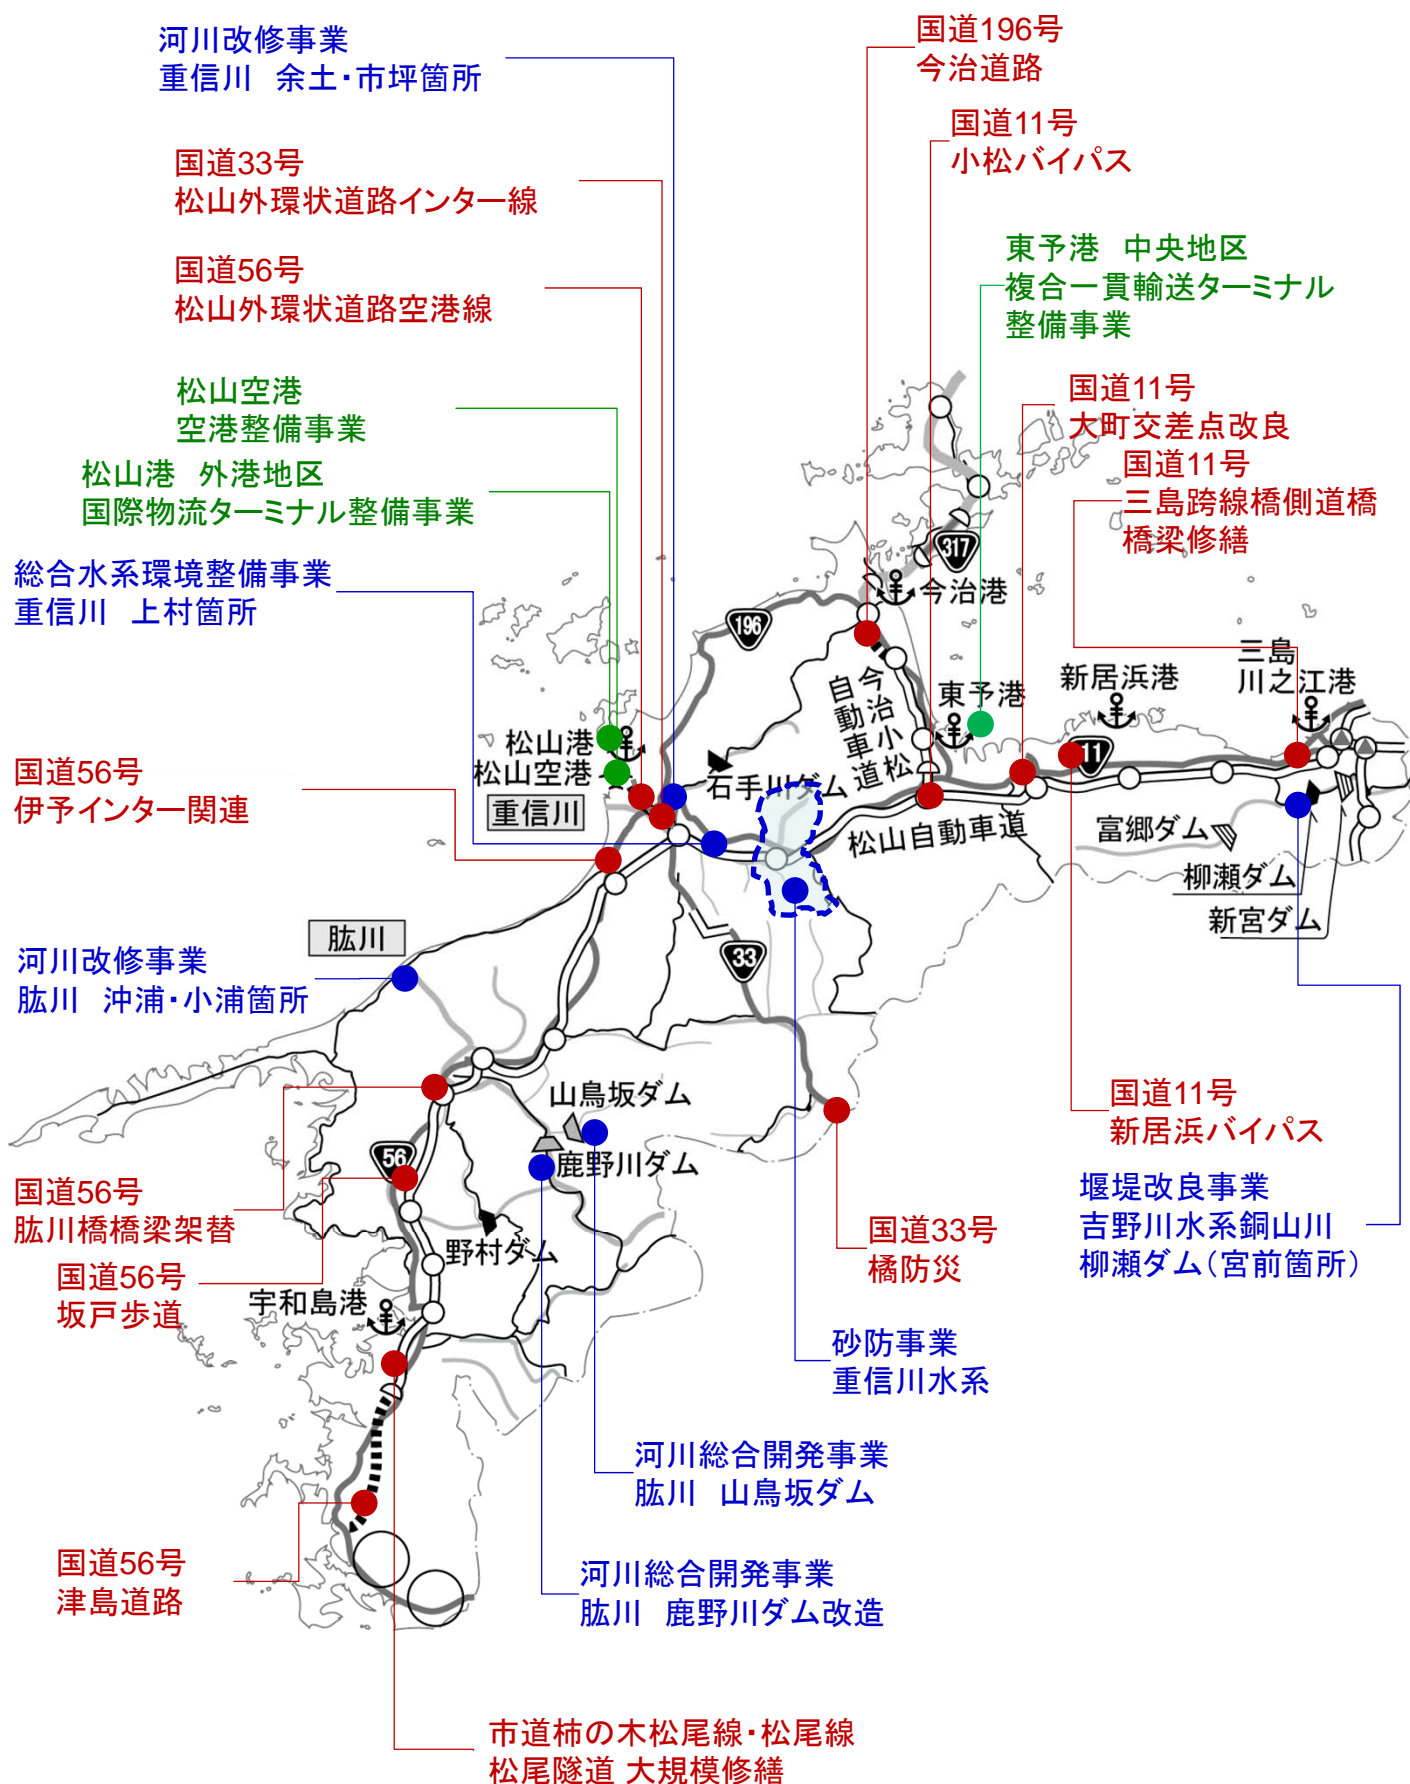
河川改修事業
重信川　余土・市坪箇所

国道196号
今治道路

国道11号
小松バイパス

国道33号
松山外環状道路インター線

国道56号
松山外環状道路空港線

東予港　中央地区
複合一貫輸送ターミナル
整備事業

松山空港
空港整備事業

国道11号
大町交差点改良

松山港　外港地区
国際物流ターミナル整備事業

国道11号
三島跨線橋側道橋
橋梁修繕

総合水系環境整備事業
重信川　上村箇所

317
今治港
196
今治小松自動車道
東予港
新居浜港
三島川之江港
11
松山港
松山空港
重信川
石手川ダム
松山自動車道
富郷ダム
柳瀬ダム
新宮ダム

国道56号
伊予インター関連

33
肱川

河川改修事業
肱川　沖浦・小浦箇所

山鳥坂ダム
鹿野川ダム
56
野村ダム
宇和島港

国道11号
新居浜バイパス

堰堤改良事業
吉野川水系銅山川
柳瀬ダム（宮前箇所）

国道56号
肱川橋橋梁架替

国道33号
橘防災

国道56号
坂戸歩道

砂防事業
重信川水系

河川総合開発事業
肱川　山鳥坂ダム

国道56号
津島道路

河川総合開発事業
肱川　鹿野川ダム改造

市道柿の木松尾線・松尾線
松尾隧道 大規模修繕